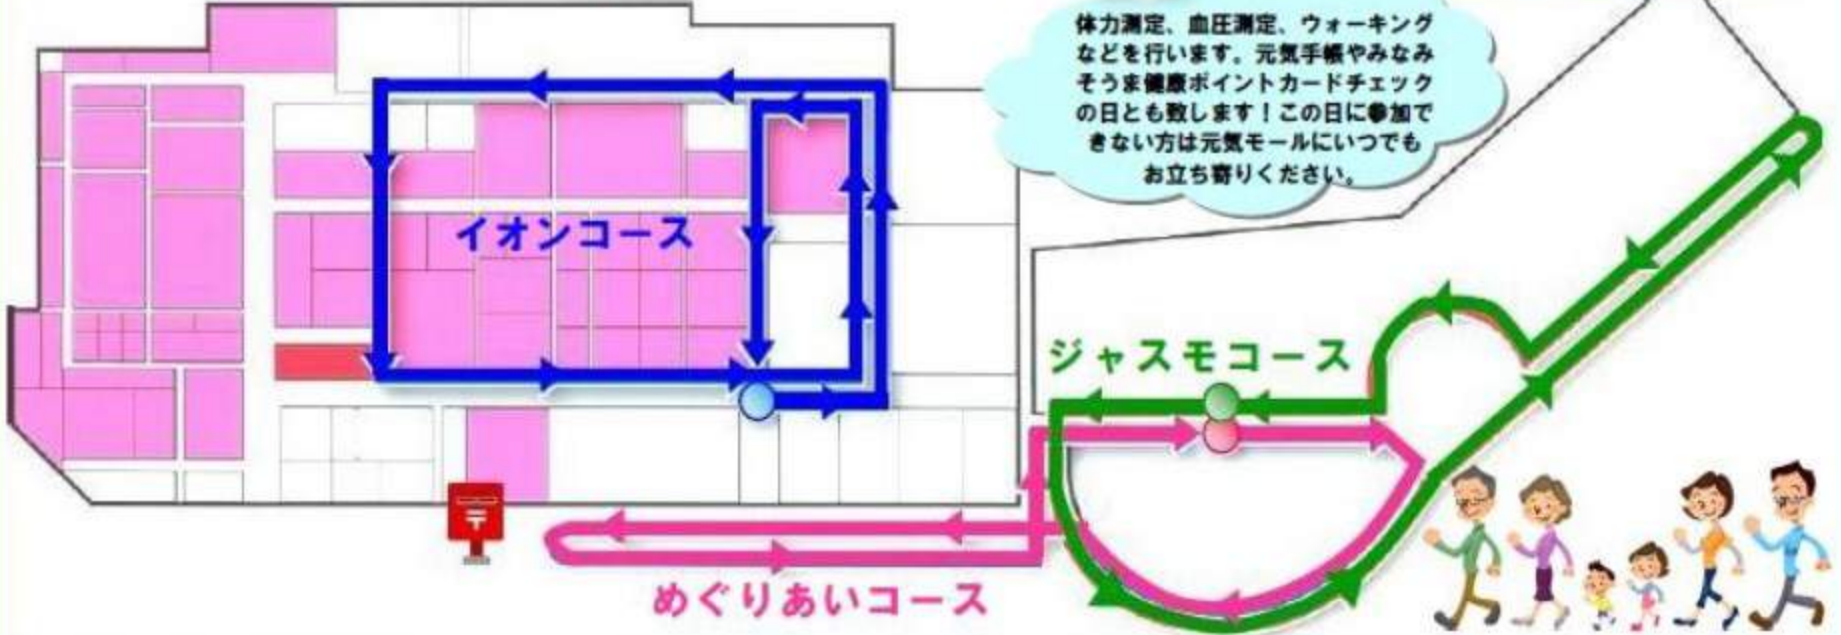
体力測定、血圧測定、ウォーキングなどを行います。元気手帳やみなみそうま健康ポイントカードチェックの日とも致します！この日に参加できない方は元気モールにいつでもお立ち寄りください。

イオンコース

ジャスモコース

めぐりあいコース

〒